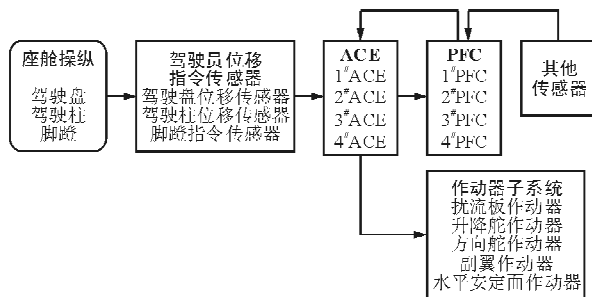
座舱操纵

驾驶盘
驾驶柱
脚蹬

驾驶员位移指令传感器
驾驶盘位移传感器
驾驶柱位移传感器
脚蹬指令传感器

ACE
1#ACE
2#ACE
3#ACE
4#ACE

PFC
1#PFC
2#PFC
3#PFC
4#PFC

其他传感器

作动器子系统
扰流板作动器
升降舵作动器
方向舵作动器
副翼作动器
水平安定面作动器